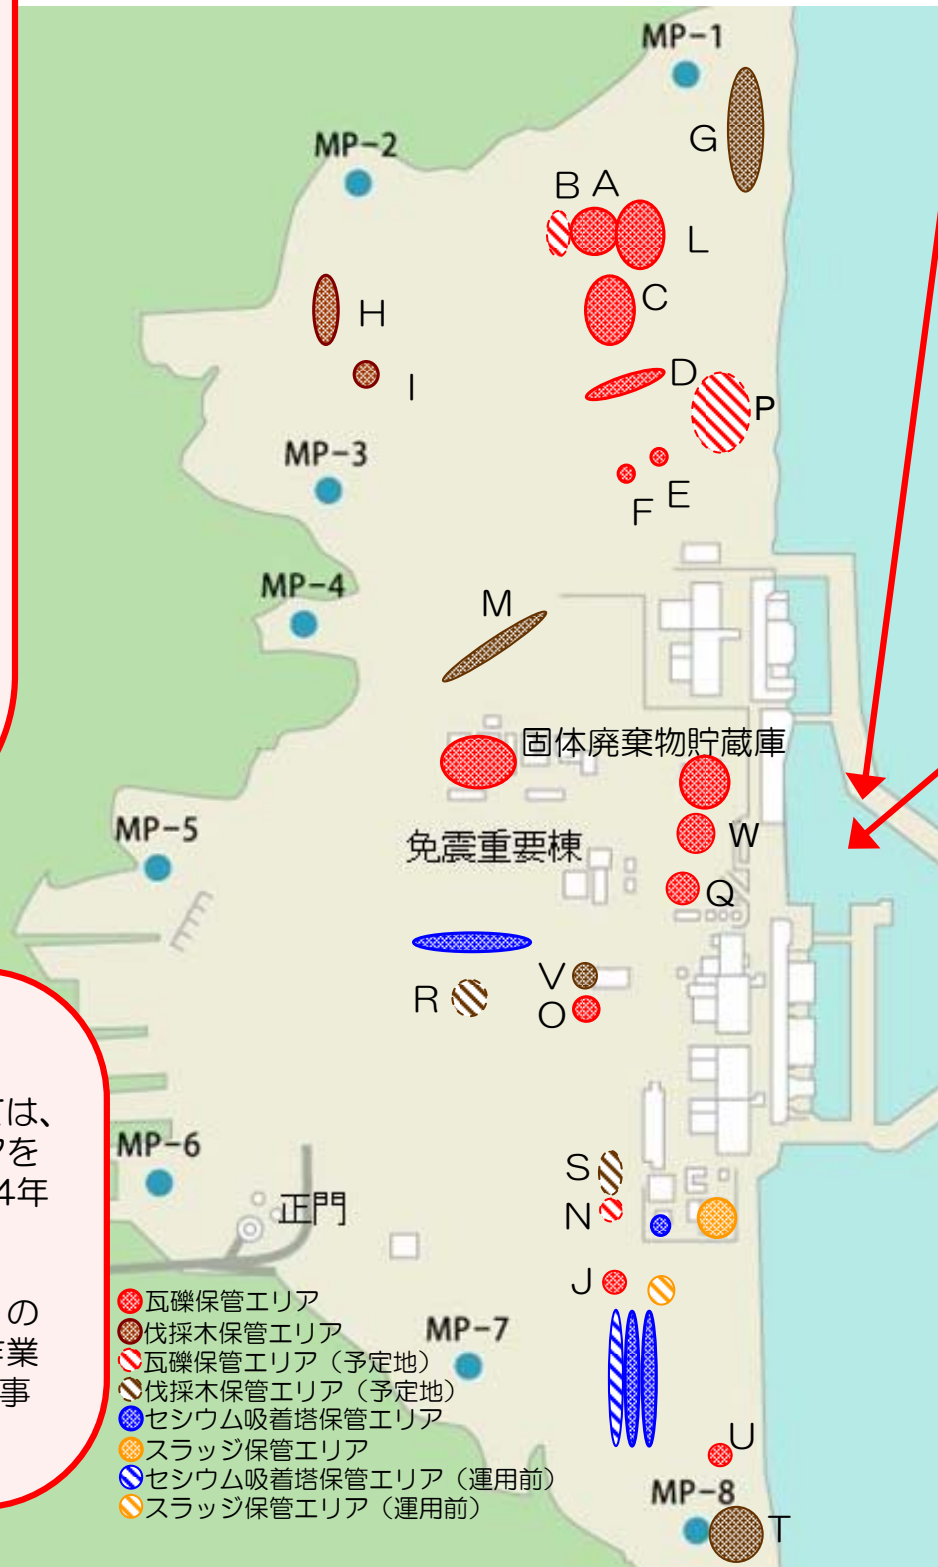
MP-1

MP-2

G

B A

L

C

H

I

D

P

MP-3

E

F

MP-4

M

固体廃棄物貯蔵庫

MP-5

W

免震重要棟

Q

V

R

O

は、
アを
4年

MP-6

S

N

正門

J

の
作業
事

瓦礫保管エリア
伐採木保管エリア
瓦礫保管エリア（予定地）
伐採木保管エリア（予定地）
セシウム吸着塔保管エリア
スラッジ保管エリア
セシウム吸着塔保管エリア（運用前）
スラッジ保管エリア（運用前）

MP-7

U

MP-8

T